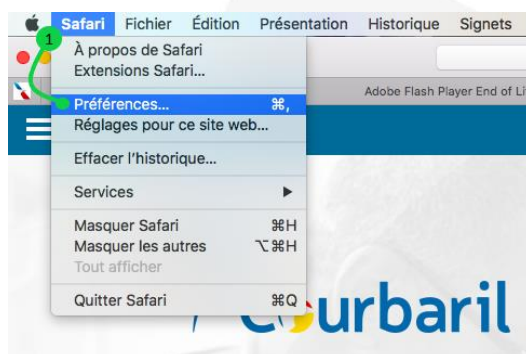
Safari Fichier Édition Présentation Historique Signets

1

À propos de Safari
Extensions Safari...

Préférences... ⌘,
Réglages pour ce site web...

Effacer l'historique...

Services ▶

Masquer Safari ⌘H
Masquer les autres ⌥⌘H
Tout afficher

Quitter Safari ⌘Q

Adobe Flash Player End of Li

urbaril